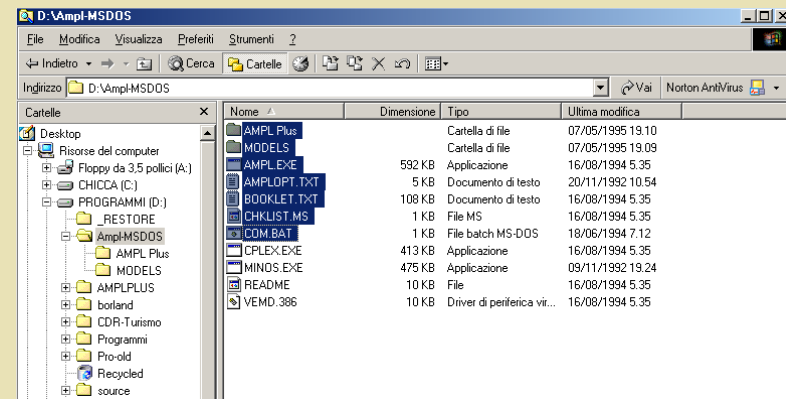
D:\Ampl-MSDOS

File Modifica Visualizza Preferiti Strumenti ?

Indietro Cerca Cartelle

Indirizzo D:\Ampl-MSDOS Vai Norton AntiVirus

Cartelle ×

Desktop
Risorse del computer
Floppy da 3,5 pollici (A:)
CHICCA (C:)
PROGRAMMI (D:)
_RESTORE
Ampl-MSDOS
AMPL Plus
MODELS
AMPLPLUS
borland
CDR-Turismo
Programmi
Pro-old
Recycled
source

| Nome | Dimensione | Tipo | Ultima modifica |
|---|---|---|---|
| AMPL Plus | | Cartella di file | 07/05/1995 19.10 |
| MODELS | | Cartella di file | 07/05/1995 19.09 |
| AMPL.EXE | 592 KB | Applicazione | 16/08/1994 5.35 |
| AMPLOPT.TXT | 5 KB | Documento di testo | 20/11/1992 10.54 |
| BOOKLET.TXT | 108 KB | Documento di testo | 16/08/1994 5.35 |
| CHKLIST.MS | 1 KB | File MS | 16/08/1994 5.35 |
| COM.BAT | 1 KB | File batch MS-DOS | 18/06/1994 7.12 |
| CPLEX.EXE | 413 KB | Applicazione | 16/08/1994 5.35 |
| MINOS.EXE | 475 KB | Applicazione | 09/11/1992 19.24 |
| README | 10 KB | File | 16/08/1994 5.35 |
| VEMD.386 | 10 KB | Driver di periferica vir... | 16/08/1994 5.35 |